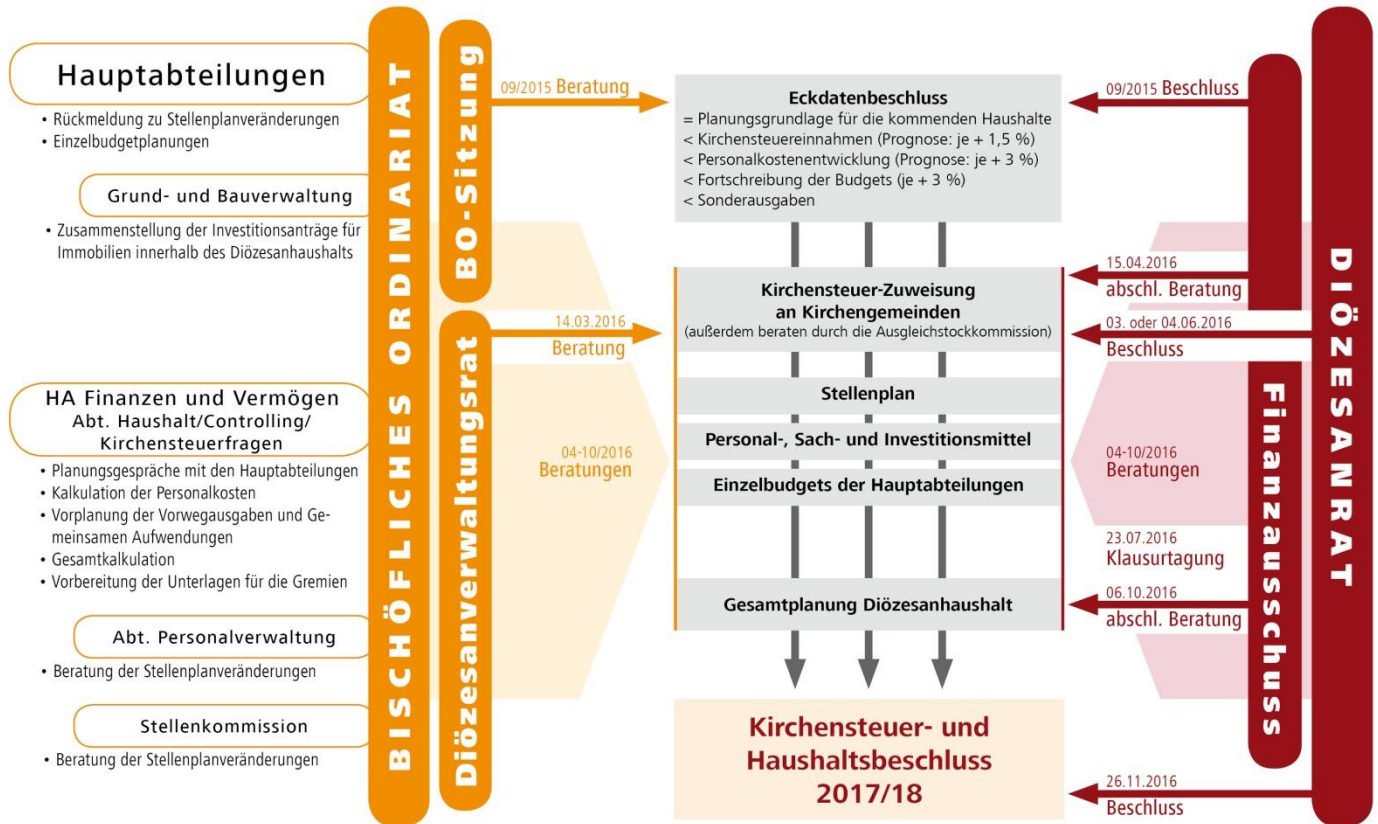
Hauptabteilungen
• Rückmeldung zu Stellenplanveränderungen
• Einzelbudgetplanungen

Grund- und Bauverwaltung
• Zusammenstellung der Investitionsanträge für Immobilien innerhalb des Diözesanhaushalts

HA Finanzen und Vermögen
Abt. Haushalt/Controlling/ Kirchensteuerfragen
• Planungsgespräche mit den Hauptabteilungen
• Kalkulation der Personalkosten
• Vorplanung der Vorwegausgaben und Gemeinsamen Aufwendungen
• Gesamtkalkulation
• Vorbereitung der Unterlagen für die Gremien

Abt. Personalverwaltung
• Beratung der Stellenplanveränderungen

Stellenkommission
• Beratung der Stellenplanveränderungen

BISCHÖFLICHES ORDINARIAT

BO-Sitzung

Diözesanverwaltungsrat

09/2015 Beratung

14.03.2016
Beratung

04-10/2016
Beratungen

Eckdatenbeschluss
= Planungsgrundlage für die kommenden Haushalte
< Kirchensteuereinnahmen (Prognose: je + 1,5 %)
< Personalkostenentwicklung (Prognose: je + 3 %)
< Fortschreibung der Budgets (je + 3 %)
< Sonderausgaben

Kirchensteuer-Zuweisung an Kirchengemeinden
(außerdem beraten durch die Ausgleichstockkommission)

Stellenplan

Personal-, Sach- und Investitionsmittel

Einzelbudgets der Hauptabteilungen

Gesamtplanung Diözesanhaushalt

Kirchensteuer- und Haushaltsbeschluss 2017/18

09/2015 Beschluss

15.04.2016
abschl. Beratung

03. oder 04.06.2016
Beschluss

04-10/2016
Beratungen

23.07.2016
Klausurtagung

06.10.2016
abschl. Beratung

26.11.2016
Beschluss

Finanzausschuss

DIÖZESANRAT